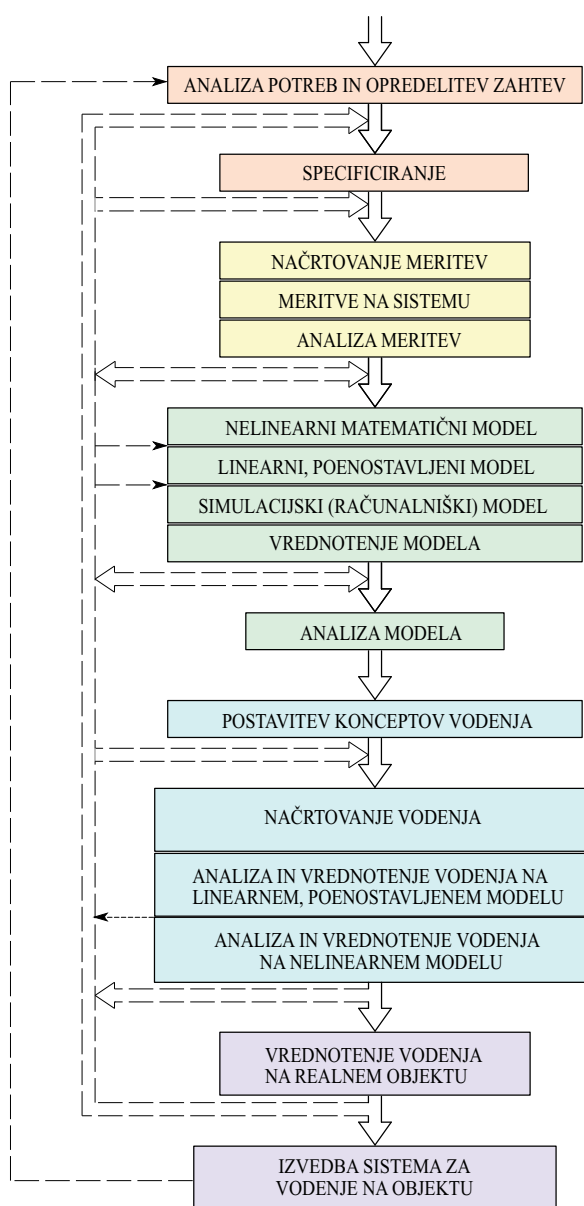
ANALIZA POTREB IN OPREDELITEV ZAHTEV

SPECIFICIRANJE

NAČRTOVANJE MERITEV

MERITVE NA SISTEMU

ANALIZA MERITEV

NELINEARNI MATEMATIČNI MODEL

LINEARNI, POENOSTAVLJENI MODEL

SIMULACIJSKI (RAČUNALNIŠKI) MODEL

VREDNOTENJE MODELA

ANALIZA MODELA

POSTAVITEV KONCEPTOV VODENJA

NAČRTOVANJE VODENJA

ANALIZA IN VREDNOTENJE VODENJA NA LINEARNEM, POENOSTAVLJENEM MODELU

ANALIZA IN VREDNOTENJE VODENJA NA NELINEARNEM MODELU

VREDNOTENJE VODENJA NA REALNEM OBJEKTU

IZVEDBA SISTEMA ZA VODENJE NA OBJEKTU